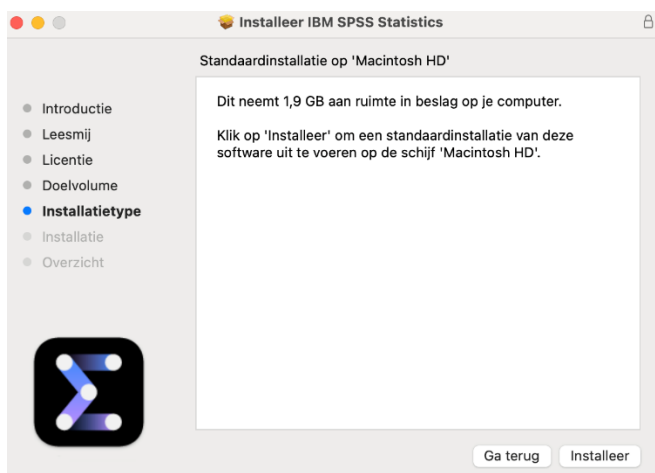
Installeer IBM SPSS Statistics

Standaardinstallatie op 'Macintosh HD'

Introductie
Leesmij
Licentie
Doelvolume
Installatietype
Installatie
Overzicht

Dit neemt 1,9 GB aan ruimte in beslag op je computer.

Klik op 'Installeer' om een standaardinstallatie van deze software uit te voeren op de schijf 'Macintosh HD'.

Ga terug
Installeer